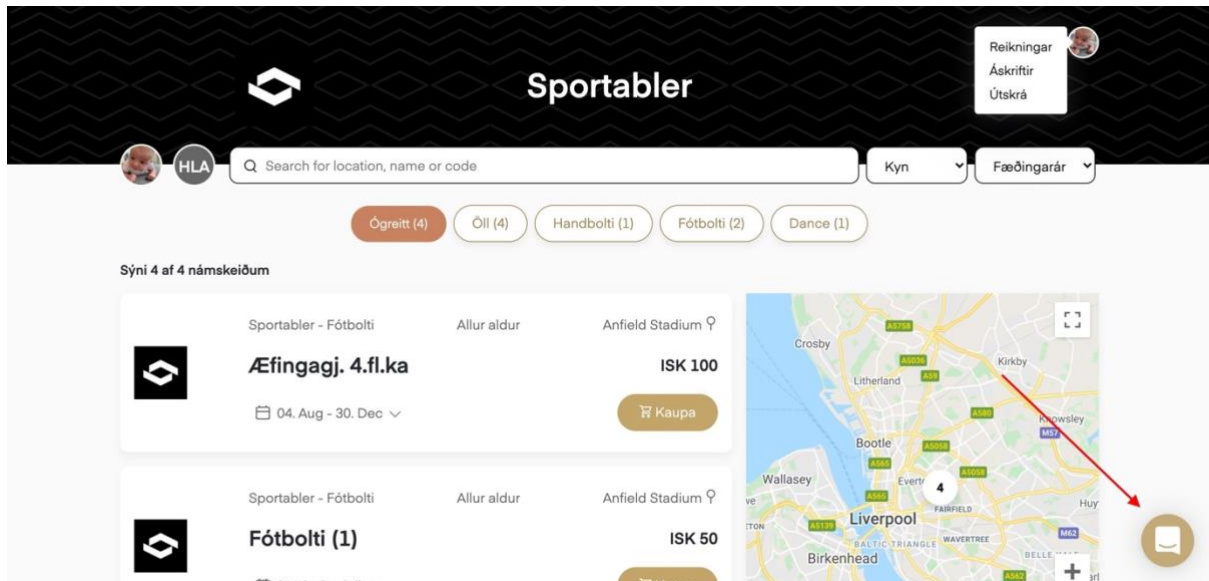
Reikningar
Áskriftir
Útskrá

Sportabler

HLA

Search for location, name or code

Kyn

Fæðingarár

Ógreitt (4)

Öll (4)

Handbolti (1)

Fótbolti (2)

Dance (1)

Sýni 4 af 4 námskeiðum

Sportabler - Fótbolti

Allur aldur

Anfield Stadium

Æfingagj. 4.fl.ka

ISK 100

04. Aug - 30. Dec

Kaupa

Sportabler - Fótbolti

Allur aldur

Anfield Stadium

Fótbolti (1)

ISK 50

A5758
Crosby
A5036
Kirkby
Litherland
A59
A580
Knowsley
M57
Bootle
A5058
A565
A5058
Wallasey
Everton
4
A565
Huy
A5139
Liverpool
FAIRFIELD
M62
BALTIC TRIANGLE
WAVERTREE
Birkenhead
BELLE VALE
A562
+